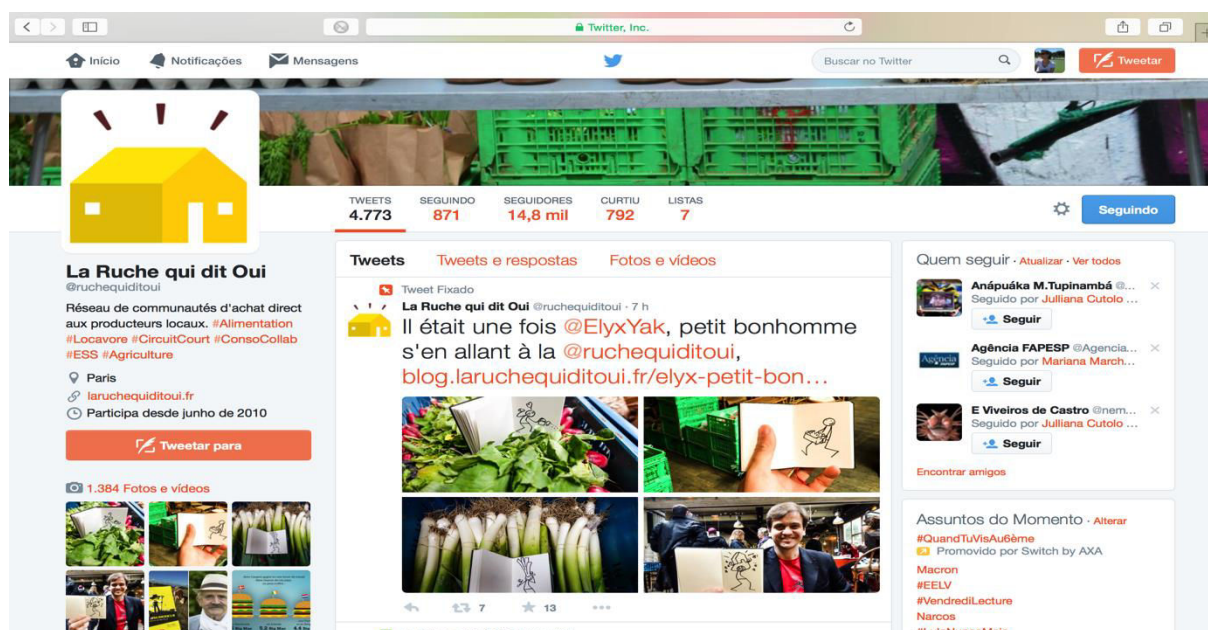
Twitter, Inc.

Início Notificações Mensagens Buscar no Twitter Tweetar

TWEETS 4.773 SEGUINDO 871 SEGUIDORES 14,8 mil CURTIU 792 LISTAS 7

Seguindo

La Ruche qui dit Oui
@ruchequiditoui

Réseau de communautés d'achat direct aux producteurs locaux. #Alimentation #Locavore #CircuitCourt #ConsoCollab #ESS #Agriculture

Paris
laruchequiditoui.fr
Participa desde junho de 2010

Tweetar para

1.384 Fotos e vídeos

Tweets Tweets e respostas Fotos e vídeos

Tweet Fixado
La Ruche qui dit Oui @ruchequiditoui · 7 h
Il était une fois @ElyxYak, petit bonhomme s'en allant à la @ruchequiditoui, blog.laruchequiditoui.fr/elyx-petit-bon…

7 13

Quem seguir · Atualizar · Ver todos

Anápuáka M.Tupinambá @...
Seguido por Julliana Cutolo ...
Seguir

Agência FAPESP @Agencia...
Seguido por Mariana March...
Seguir

E Viveiros de Castro @nem...
Seguido por Julliana Cutolo ...
Seguir

Encontrar amigos

Assuntos do Momento · Alterar
#QuandTuVisAuGème
Promovido por Switch by AXA
Macron
#EELV
#VendrediLecture
Narcos
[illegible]